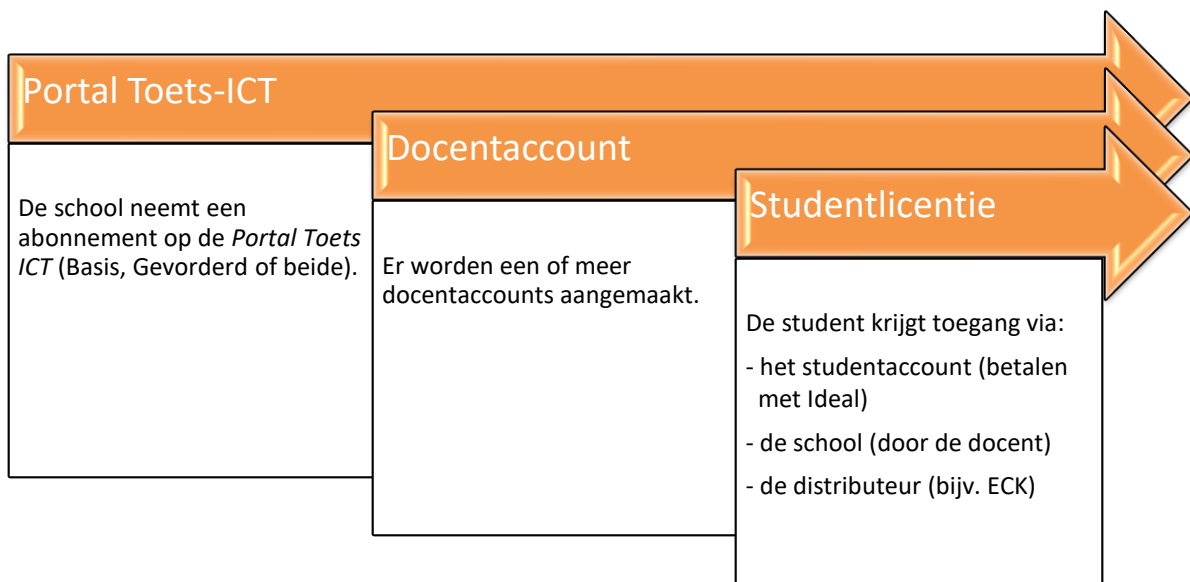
Portal Toets-ICT

De school neemt een abonnement op de *Portal Toets ICT* (Basis, Gevorderd of beide).

Docentaccount

Er worden een of meer docentaccounts aangemaakt.

Studentlicentie

De student krijgt toegang via:

- het studentaccount (betalen met Ideal)

- de school (door de docent)

- de distributeur (bijv. ECK)